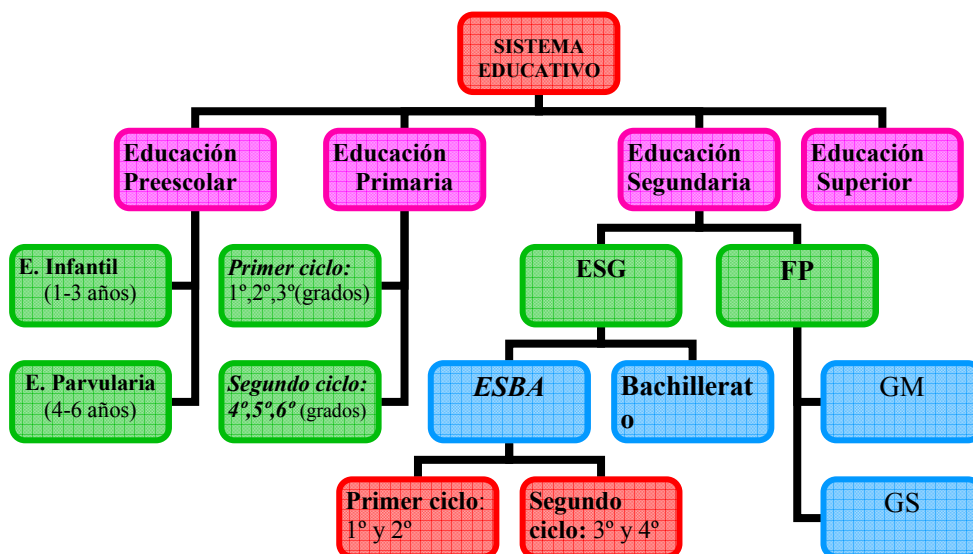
SISTEMA EDUCATIVO

Educación Preescolar

Educación Primaria

Educación Segundaria

Educación Superior

E. Infantil (1-3 años)

E. Parvularia (4-6 años)

Primer ciclo: 1º,2º,3º(grados)

Segundo ciclo: 4º,5º,6º (grados)

ESG

FP

ESBA

Bachillerato

GM

GS

Primer ciclo: 1º y 2º

Segundo ciclo: 3º y 4º